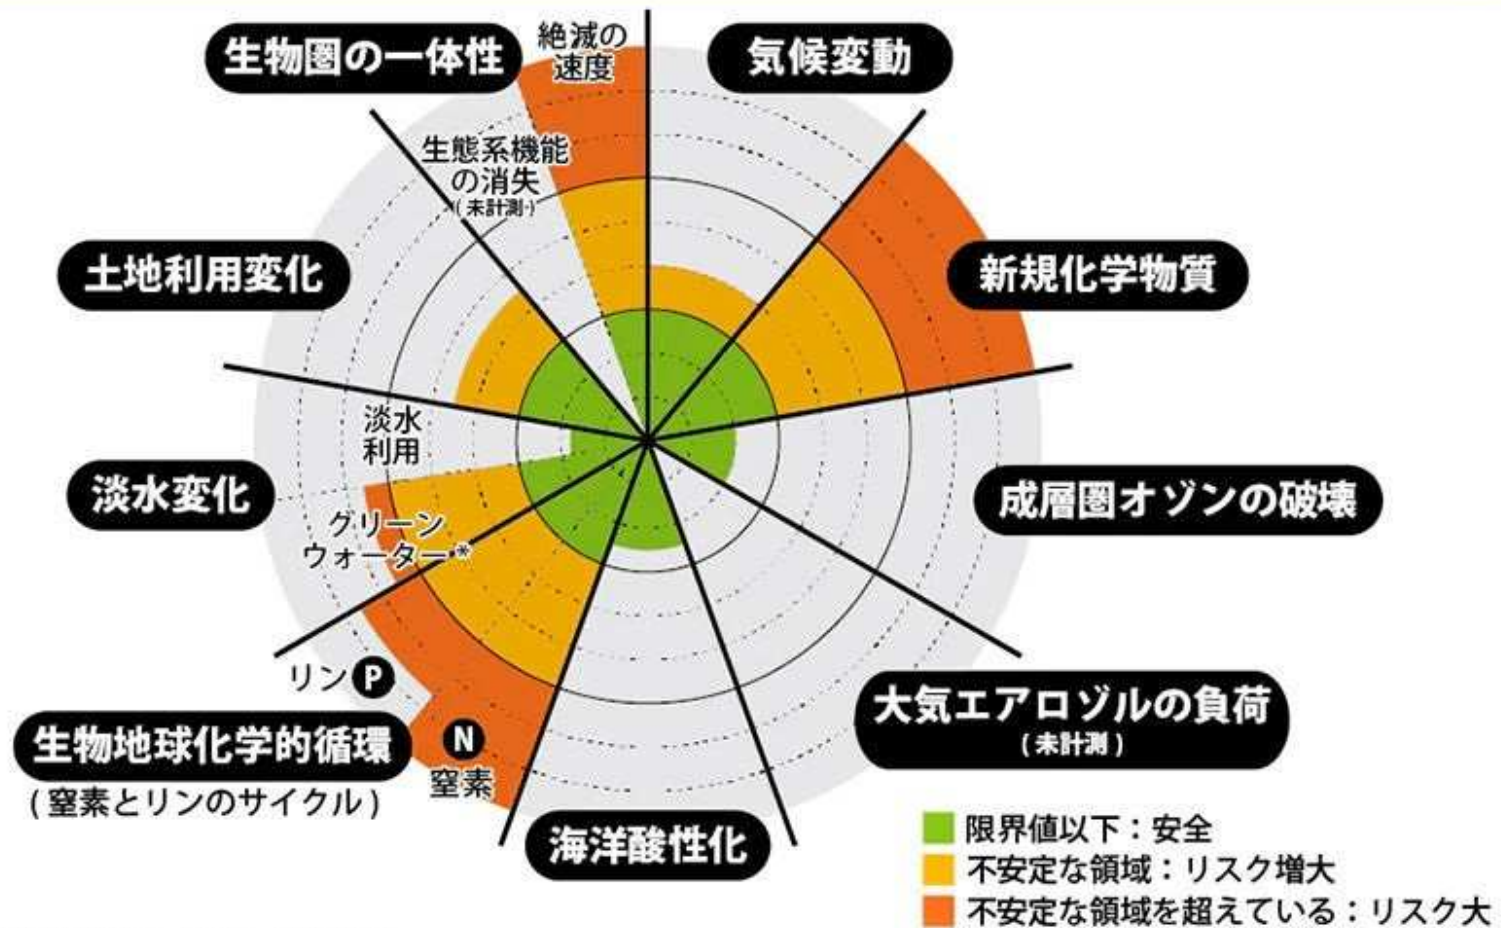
生物圏の一体性

絶滅の速度

気候変動

生態系機能の消失 (未計測)

土地利用変化

新規化学物質

淡水利用

淡水変化

成層圏オゾンの破壊

グリーンウォーター*

リン P

大気エアロゾルの負荷 (未計測)

生物地球化学的循環 (窒素とリンのサイクル)

N 窒素

海洋酸性化

限界値以下：安全
不安定な領域：リスク増大
不安定な領域を超えている：リスク大